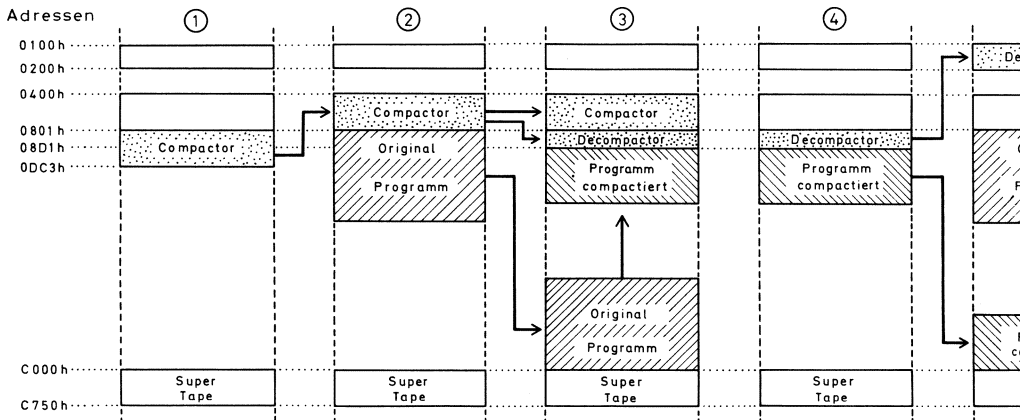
Adressen

①

②

③

④

0100h

0200h

0400h

0801h

08D1h

0DC3h

C000h

C750h

Compactor

Compactor

Original

Programm

Compactor

Decompactor

Programm compactiert

Original

Programm

Decompactor

Programm compactiert

De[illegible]

Super Tape

Super Tape

Super Tape

Super Tape